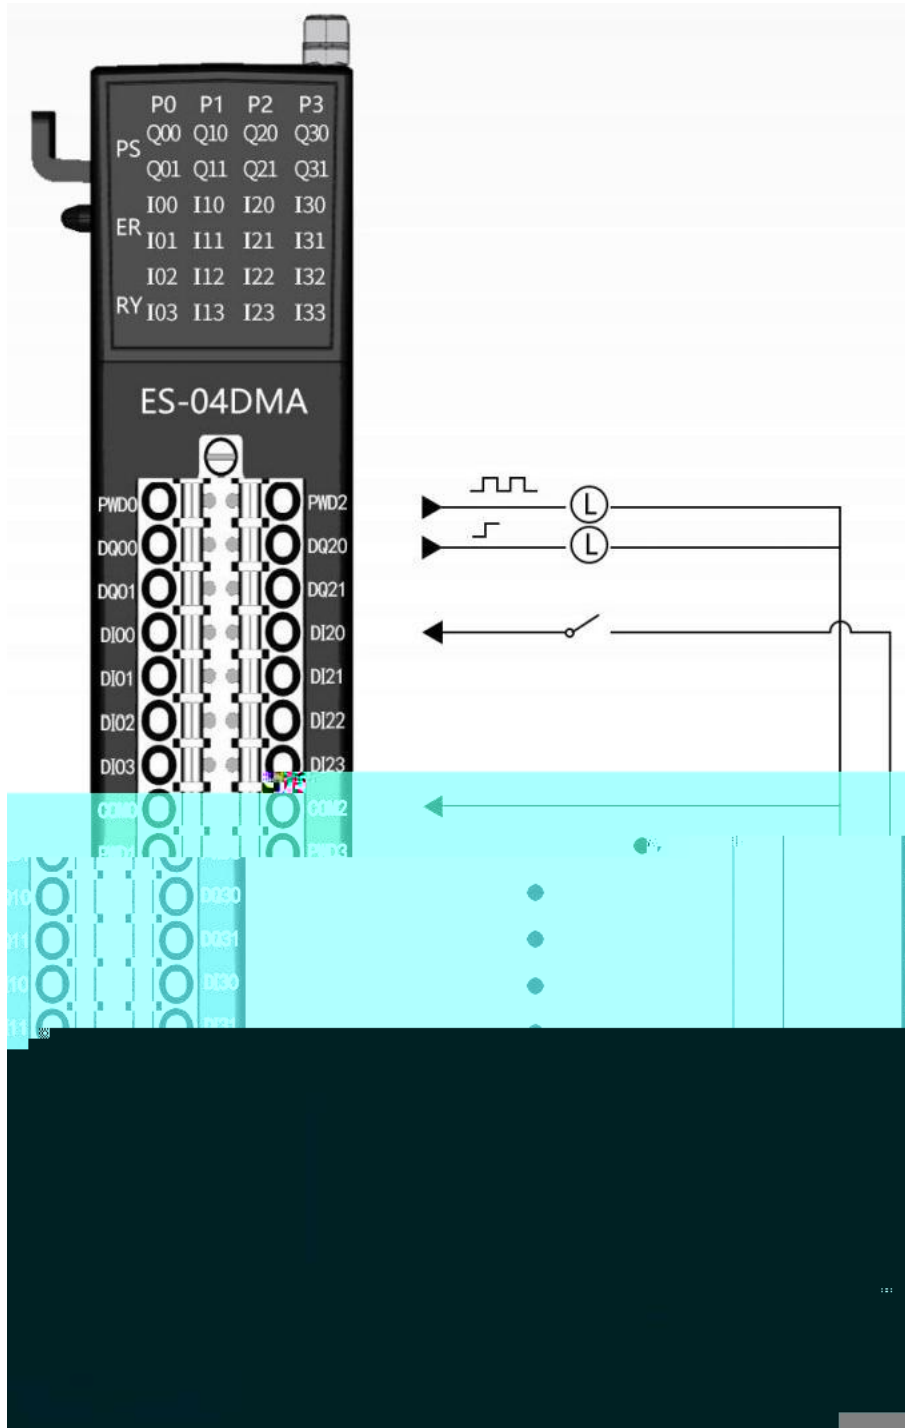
P0 P1 P2 P3
PS Q00 Q10 Q20 Q30
Q01 Q11 Q21 Q31
ER I00 I10 I20 I30
I01 I11 I21 I31
I02 I12 I22 I32
RY I03 I13 I23 I33

ES-04DMA

PWD0 PWD2
DQ00 DQ20
DQ01 DQ21
DI00 DI20
DI01 DI21
DI02 DI22
DI03 DI23
COM0 COM2
PWD1 PWD3
DQ30
DQ31
DI30
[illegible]